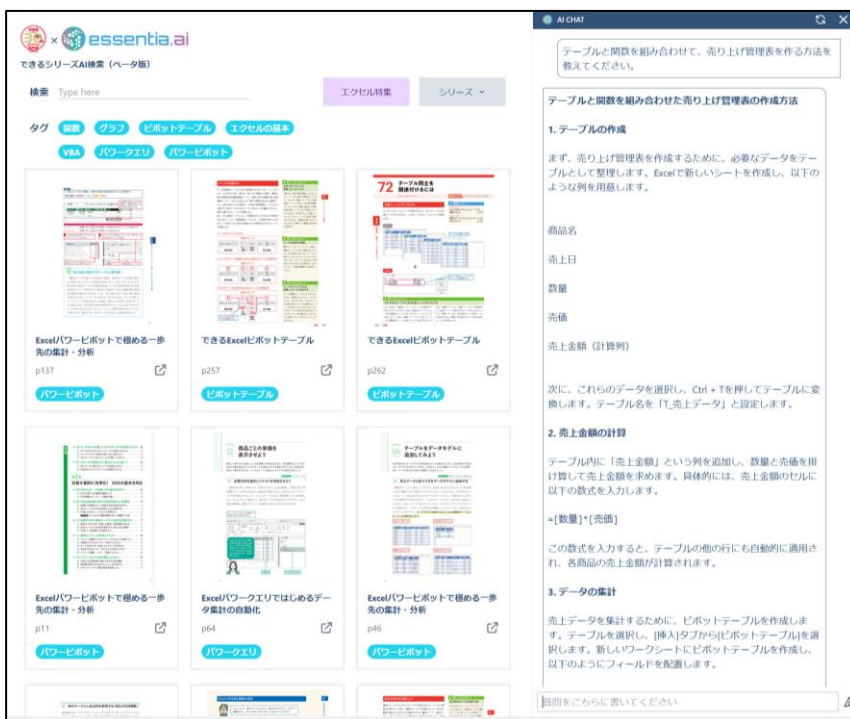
× essentia.ai
できるシリーズAI検索（ベータ版）

検索 Type here

エクセル特集

シリーズ

タグ 関数 グラフ ピボットテーブル エクセルの基本 VBA パワークエリ パワーピボット

72 テーブル同士を関連付けるには

Excelパワーピボットで極める一歩先の集計・分析
p137
パワーピボット

できるExcelピボットテーブル
p257
ピボットテーブル

できるExcelピボットテーブル
p262
ピボットテーブル

商品ごとの単価を表示させよう

テーブルをデータモデルに追加してみよう

Excelパワーピボットで極める一歩先の集計・分析
p11
パワーピボット

Excelパワークエリではじめるデータ集計の自動化
p64
パワークエリ

Excelパワーピボットで極める一歩先の集計・分析
p46
パワーピボット

AI CHAT

テーブルと関数を組み合わせて、売り上げ管理表を作る方法を教えてください。

テーブルと関数を組み合わせた売り上げ管理表の作成方法

1. テーブルの作成

まず、売り上げ管理表を作成するために、必要なデータをテーブルとして整理します。Excelで新しいシートを作成し、以下のような列を用意します。

商品名

売上日

数量

売価

売上金額（計算列）

次に、これらのデータを選択し、Ctrl + Tを押してテーブルに変換します。テーブル名を「T_売上データ」と設定します。

2. 売上金額の計算

テーブル内に「売上金額」という列を追加し、数量と売価を掛け算して売上金額を求めます。具体的には、売上金額のセルに以下の数式を入力します。

=[数量]*[売価]

この数式を入力すると、テーブルの他の行にも自動的に適用され、各商品の売上金額が計算されます。

3. データの集計

売上データを集計するために、ピボットテーブルを作成します。テーブルを選択し、[挿入]タブから[ピボットテーブル]を選択します。新しいワークシートにピボットテーブルを作成し、以下のようにフィールドを配置します。

質問をこちらに書いてください